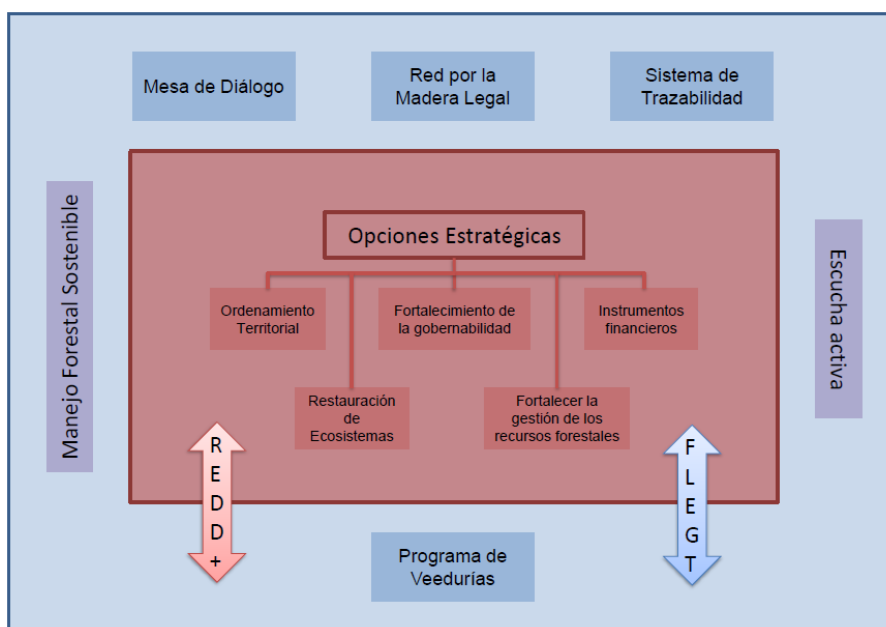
Mesa de Diálogo

Red por la Madera Legal

Sistema de Trazabilidad

Manejo Forestal Sostenible

Opciones Estratégicas

Ordenamiento Territorial

Fortalecimiento de la gobernabilidad

Instrumentos financieros

Restauración de Ecosistemas

Fortalecer la gestión de los recursos forestales

Escucha activa

REDD+

FLEGT

Programa de Veedurías